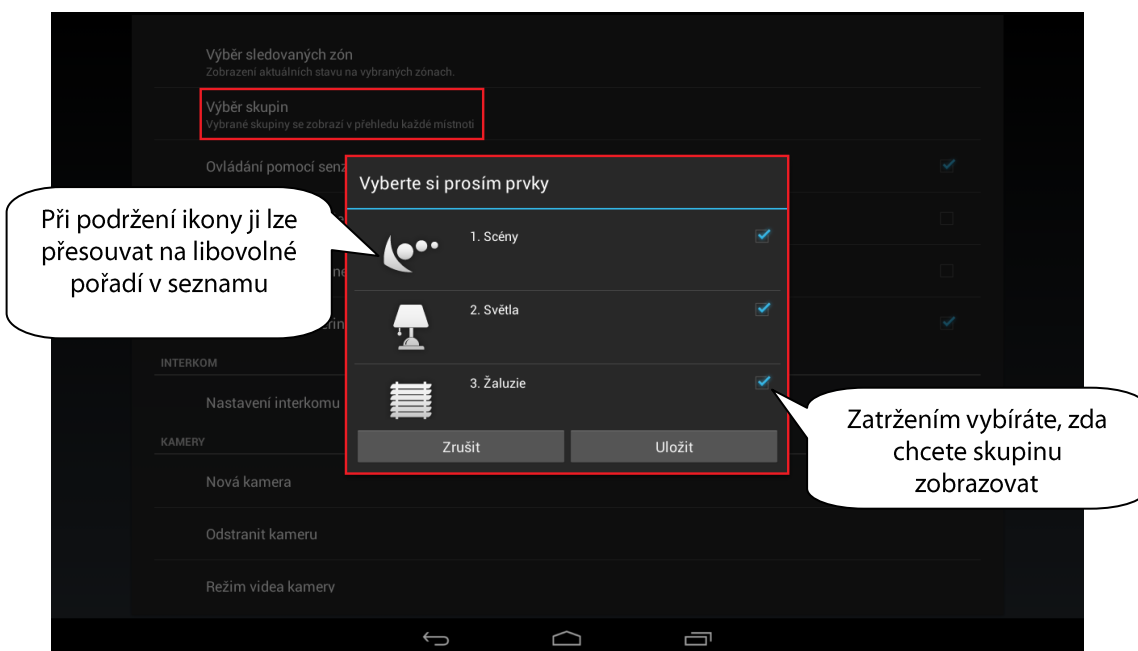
Výběr sledovaných zón
Zobrazení aktuálních stavu na vybraných zónach.

Výběr skupin
Vybrané skupiny se zobrazí v přehledu každé místnoti

Ovládání pomocí senz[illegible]

Při podržení ikony ji lze přesouvat na libovolné pořadí v seznamu

INTERKOM

Nastavení interkomu

KAMERY

Nová kamera

Odstranit kameru

Režim videa kamery

Vyberte si prosím prvky

1. Scény

2. Světla

3. Žaluzie

Zrušit

Uložit

Zatržením vybíráte, zda chcete skupinu zobrazovat